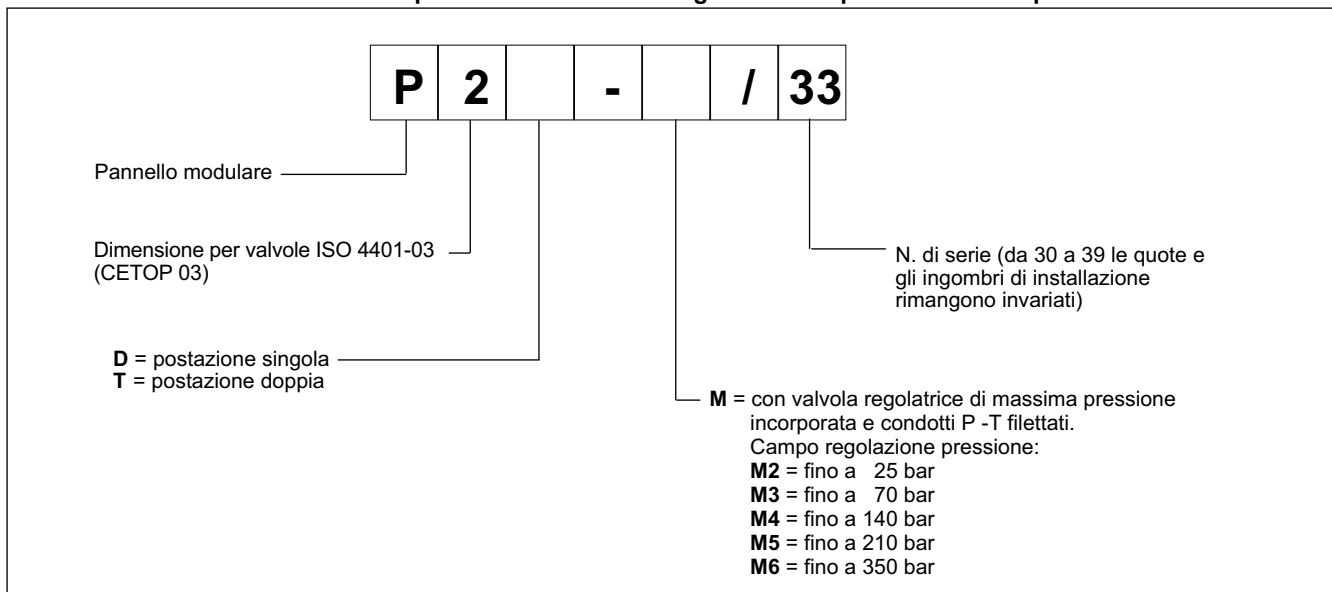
| P | 2 | | - | | / | 33 |
|---|---|---|---|---|---|---|

Pannello modulare

Dimensione per valvole ISO 4401-03 (CETOP 03)

**D** = postazione singola
**T** = postazione doppia

N. di serie (da 30 a 39 le quote e gli ingombri di installazione rimangono invariati)

**M** = con valvola regolatrice di massima pressione incorporata e condotti P -T filettati.
Campo regolazione pressione:
**M2** = fino a 25 bar
**M3** = fino a 70 bar
**M4** = fino a 140 bar
**M5** = fino a 210 bar
**M6** = fino a 350 bar